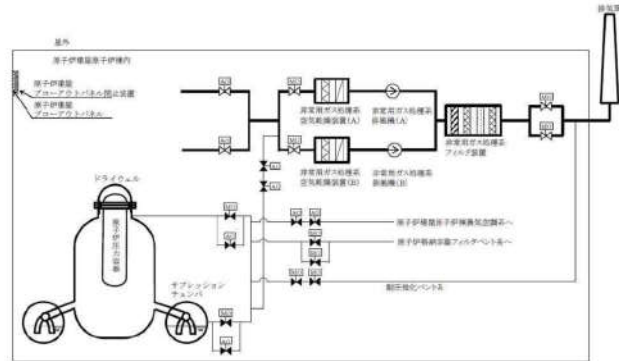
排気筒

屋外

原子炉建屋原子炉棟内

原子炉建屋ブローアウトパネル閉止装置

原子炉建屋ブローアウトパネル

非常用ガス処理系空気乾燥装置(A)

非常用ガス処理系排風機(A)

非常用ガス処理系フィルタ装置

非常用ガス処理系空気乾燥装置(B)

非常用ガス処理系排風機(B)

ドライウェル

原子炉圧力容器

原子炉建屋原子炉棟換気空調系へ

原子炉格納容器フィルタベント系へ

サプレッションチェンバ

耐圧強化ベント系